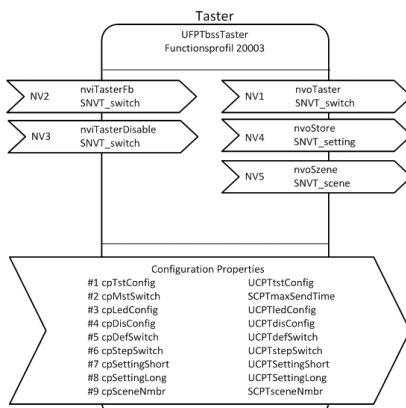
Taster

UFPTbssTaster
Functionsprofil 20003

NV2 nviTasterFb
SNVT_switch

NV3 nviTasterDisable
SNVT_switch

NV1 nvoTaster
SNVT_switch

NV4 nvoStore
SNVT_setting

NV5 nvoSzene
SNVT_scene

Configuration Properties

| | |
|---|---|
| #1 cpTstConfig | UCPTtstConfig |
| #2 cpMstSwitch | SCPTmaxSendTime |
| #3 cpLedConfig | UCPTledConfig |
| #4 cpDisConfig | UCPTdisConfig |
| #5 cpDefSwitch | UCPTdefSwitch |
| #6 cpStepSwitch | UCPTstepSwitch |
| #7 cpSettingShort | UCPTSettingShort |
| #8 cpSettingLong | UCPTSettingLong |
| #9 cpSceneNmbr | SCPTsceneNmbr |